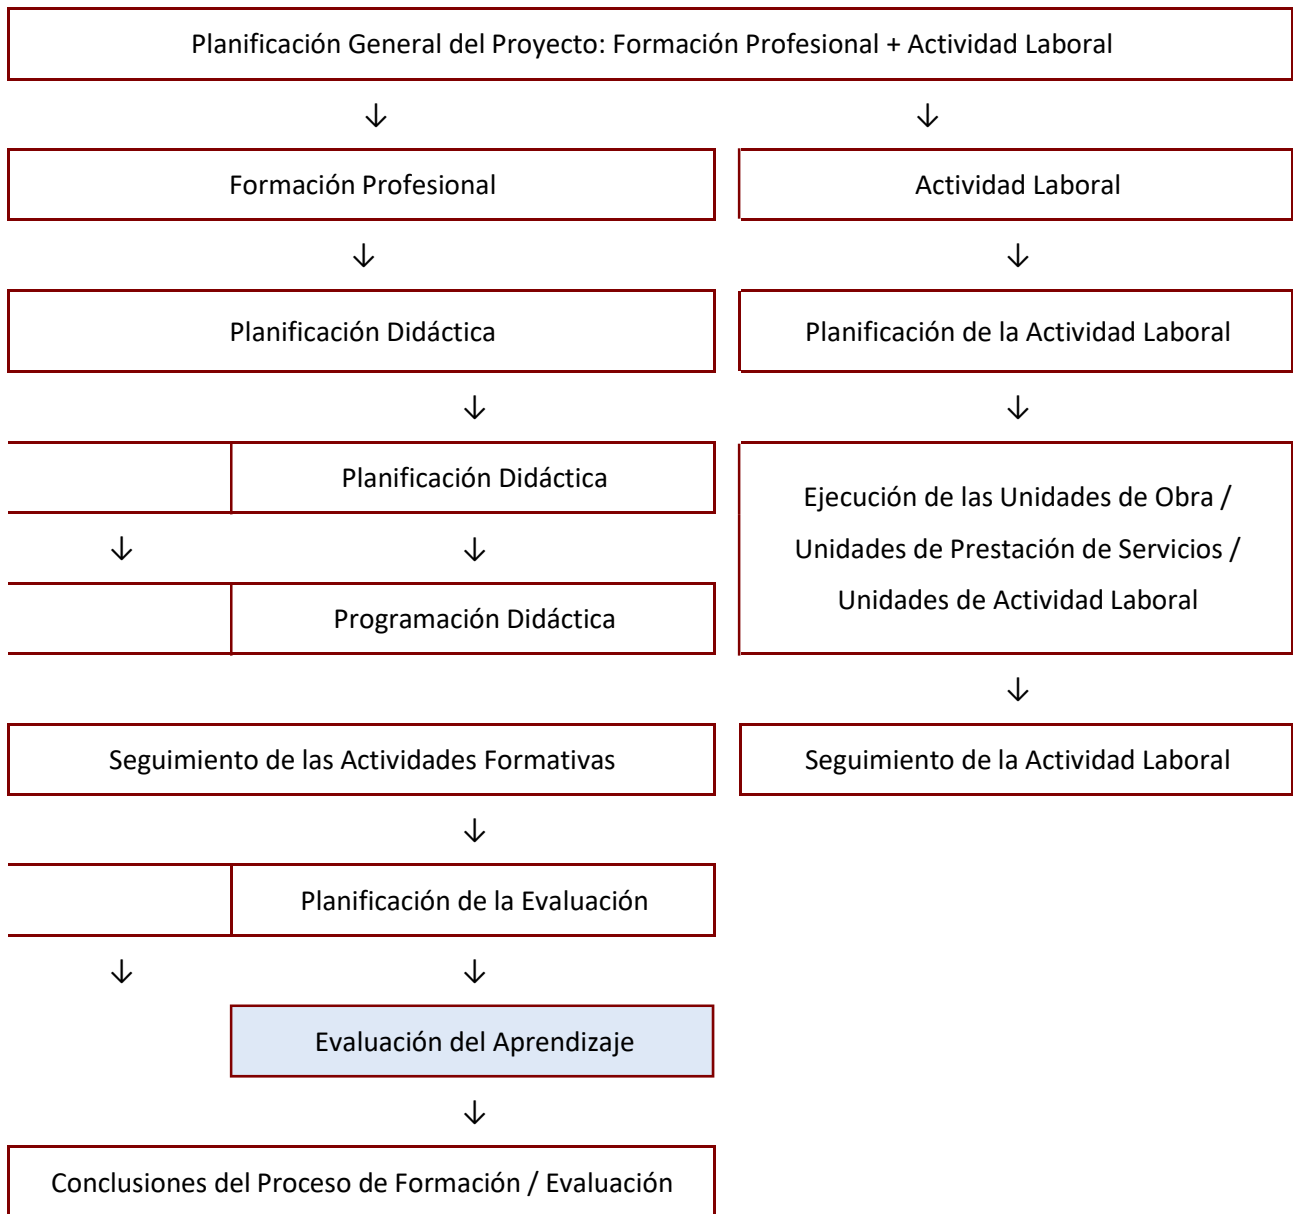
Planificación General del Proyecto: Formación Profesional + Actividad Laboral

↓ ↓

Formación Profesional

Actividad Laboral

↓ ↓

Planificación Didáctica

Planificación de la Actividad Laboral

↓ ↓

Planificación Didáctica

Ejecución de las Unidades de Obra / Unidades de Prestación de Servicios / Unidades de Actividad Laboral

↓ ↓

Programación Didáctica

↓

Seguimiento de las Actividades Formativas

Seguimiento de la Actividad Laboral

↓

Planificación de la Evaluación

↓ ↓

Evaluación del Aprendizaje

↓

Conclusiones del Proceso de Formación / Evaluación